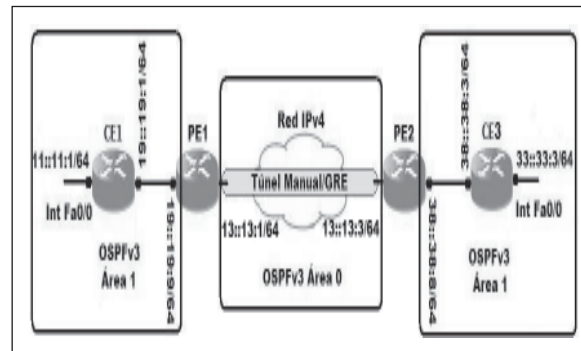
11::11:1/64

CE1

19::19:1/64

Int Fa0/0

19::19:9/64

OSPFv3
Área 1

PE1

Red IPv4

Túnel Manual/GRE

13::13:1/64

13::13:3/64

OSPFv3 Área 0

PE2

38::38:3/64

38::38:8/64

CE3

33::33:3/64

Int Fa0/0

OSPFv3
Área 1